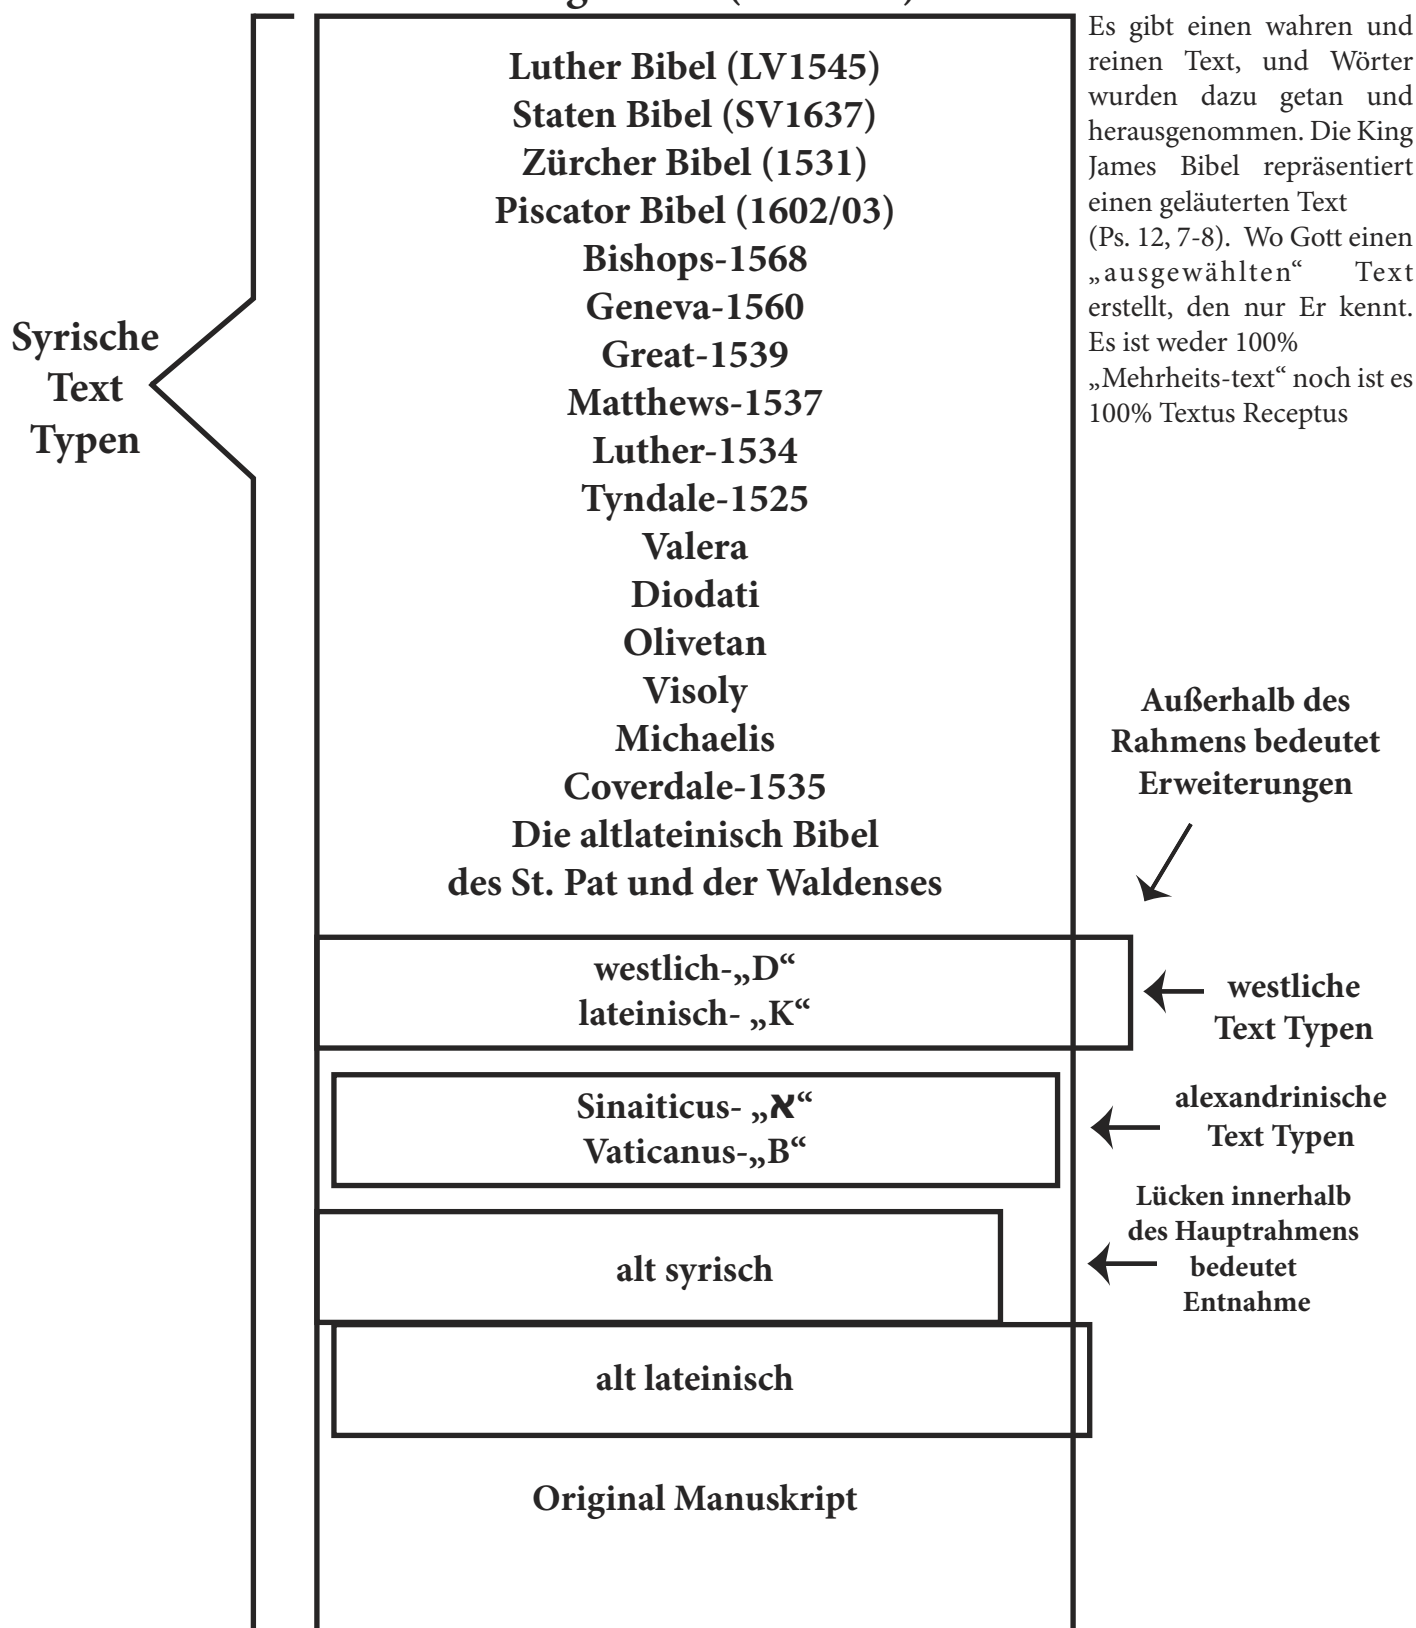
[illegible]

Luther Bibel (LV1545)
Staten Bibel (SV1637)
Zürcher Bibel (1531)
Piscator Bibel (1602/03)
Bishops-1568
Geneva-1560
Great-1539
Matthews-1537
Luther-1534
Tyndale-1525
Valera
Diodati
Olivetan
Visoly
Michaelis
Coverdale-1535
Die altlateinisch Bibel
des St. Pat und der Waldenses

Es gibt einen wahren und reinen Text, und Wörter wurden dazu getan und herausgenommen. Die King James Bibel repräsentiert einen geläuterten Text (Ps. 12, 7-8). Wo Gott einen „ausgewählten" Text erstellt, den nur Er kennt. Es ist weder 100% „Mehrheits-text" noch ist es 100% Textus Receptus

Syrische
Text
Typen

Außerhalb des Rahmens bedeutet Erweiterungen

westlich-„D"
lateinisch- „K"

westliche Text Typen

Sinaiticus- „א"
Vaticanus-„B"

alexandrinische Text Typen

Lücken innerhalb des Hauptrahmens bedeutet Entnahme

alt syrisch

alt lateinisch

Original Manuskript